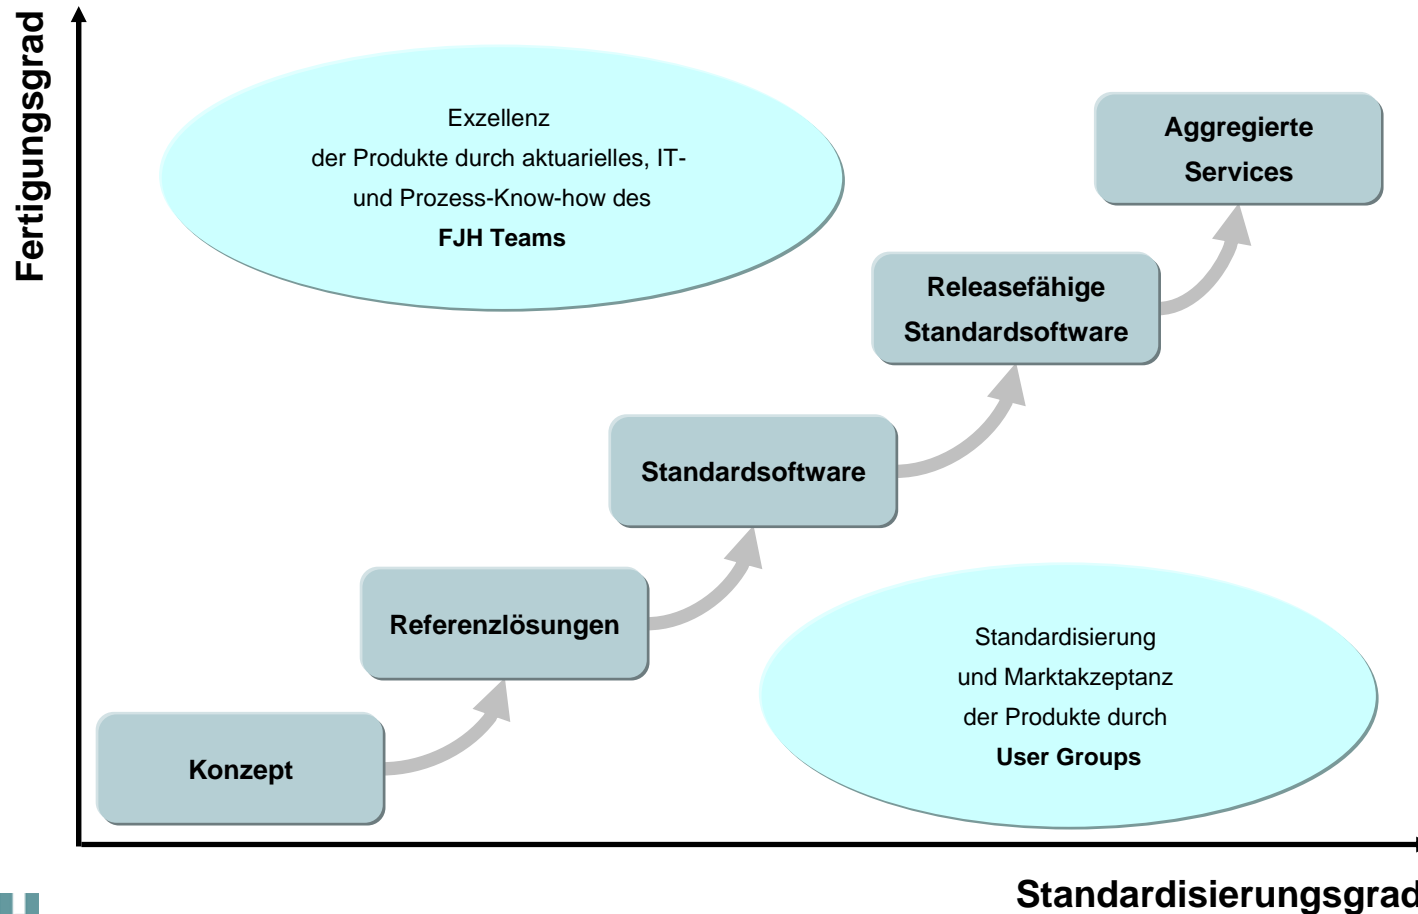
Fertigungsgrad

Exzellenz
der Produkte durch aktuarielles, IT- und Prozess-Know-how des
**FJH Teams**

Aggregierte Services

Releasefähige Standardsoftware

Standardsoftware

Referenzlösungen

Konzept

Standardisierung
und Marktakzeptanz
der Produkte durch
**User Groups**

Standardisierungsgrad